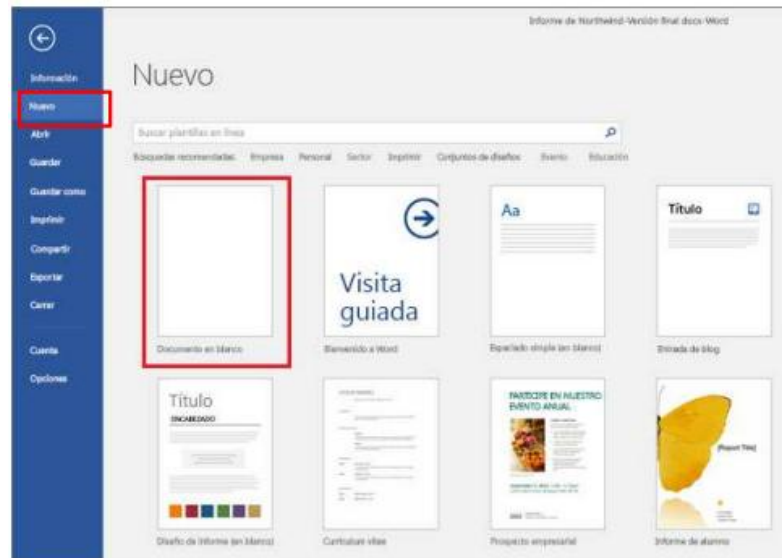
Informe de Northwind-Versión final.docx-Word

Información
Nuevo
Abrir
Guardar
Guardar como
Imprimir
Compartir
Exportar
Cerrar

Cuenta
Opciones

Nuevo

Buscar plantillas en línea

Búsquedas recomendadas: Empresa Personal Sector Imprimir Conjuntos de diseños Evento Educación

Documento en blanco

Visita guiada
Bienvenido a Word

Aa
Espaciado simple (en blanco)

Título
Entrada de blog

Título
ENCABEZADO
Diseño de informe (en blanco)

Currículum vítae

PARTICIPE EN NUESTRO EVENTO ANUAL
Prospecto empresarial

[Report Title]
Informe de alumno